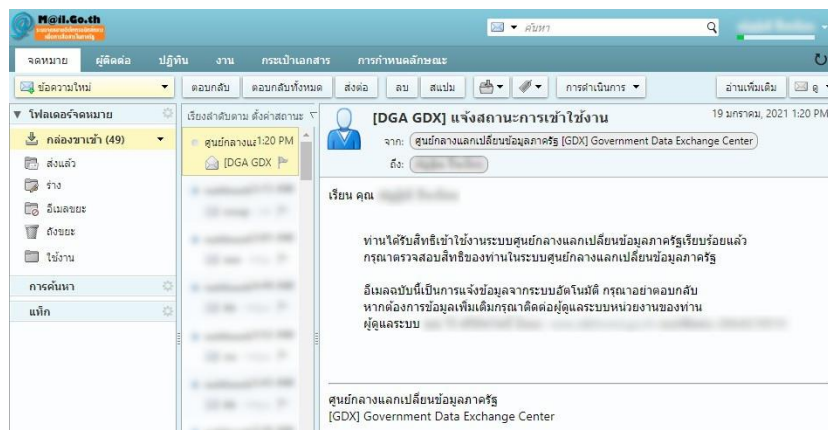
M@il.Go.th

ค้นหา

จดหมาย ผู้ติดต่อ ปฏิทิน งาน กระเป๋าเอกสาร การกำหนดลักษณะ

ข้อความใหม่ | ตอบกลับ | ตอบกลับทั้งหมด | ส่งต่อ | ลบ | สแปม | การดำเนินการ | อ่านเพิ่มเติม | ดู

โฟลเดอร์จดหมาย
กล่องขาเข้า (49)
ส่งแล้ว
ร่าง
อีเมลขยะ
ถังขยะ
ใช้งาน
การค้นหา
แท็ก

เรียงลำดับตาม ตั้งค่าสถานะ
ศูนย์กลางแลเ 1:20 PM
[DGA GDX]

[DGA GDX] แจ้งสถานะการเข้าใช้งาน
19 มกราคม, 2021 1:20 PM
จาก: ศูนย์กลางแลกเปลี่ยนข้อมูลภาครัฐ [GDX] Government Data Exchange Center
ถึง: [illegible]

เรียน คุณ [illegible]

ท่านได้รับสิทธิเข้าใช้งานระบบศูนย์กลางแลกเปลี่ยนข้อมูลภาครัฐเรียบร้อยแล้ว
กรุณาตรวจสอบสิทธิของท่านในระบบศูนย์กลางแลกเปลี่ยนข้อมูลภาครัฐ

อีเมลฉบับนี้เป็นการแจ้งข้อมูลจากระบบอัตโนมัติ กรุณาอย่าตอบกลับ
หากต้องการข้อมูลเพิ่มเติมกรุณาติดต่อผู้ดูแลระบบหน่วยงานของท่าน
ผู้ดูแลระบบ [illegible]

ศูนย์กลางแลกเปลี่ยนข้อมูลภาครัฐ
[GDX] Government Data Exchange Center